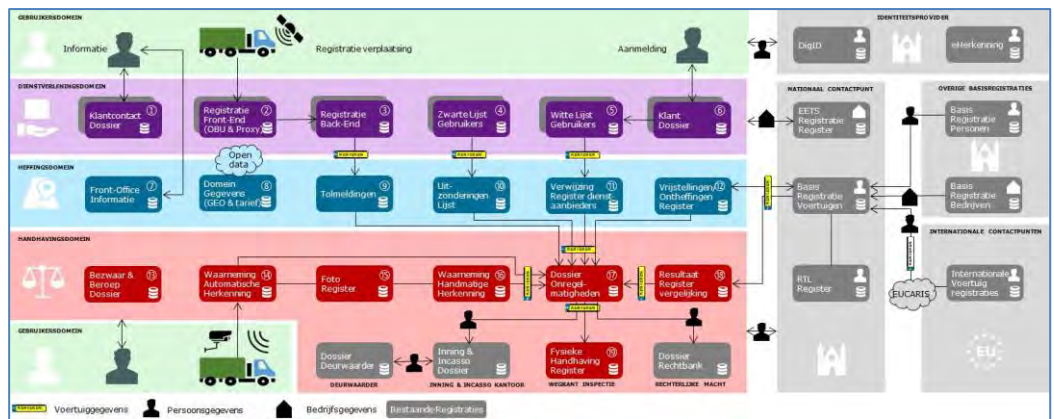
GEBRUIKERSDOMEIN

Informatie

Registratie verplaatsing

Aanmelding

IDENTITEITSPROVIDER

DigID

eHerkenning

DIENSTVERLENINGSDOMEIN

Klantcontact Dossier ①

Registratie Front-End (OBU & Proxy) ②

Registratie Back-End ③

Zwarte Lijst Gebruikers ④

Witte Lijst Gebruikers ⑤

Klant Dossier ⑥

NATIONAAL CONTACTPUNT

EETS Registratie Register

OVERIGE BASISREGISTRATIES

Basis Registratie Personen

Open data

HEFFINGSDOMEIN

Front-Office Informatie ⑦

Domein Gegevens (GEO & tarief) ⑧

Tolmeldingen ⑨

Uitzonderingen Lijst ⑩

Verwijzing Register dienstaanbieders ⑪

Vrijstellingen Ontheffingen Register ⑫

Basis Registratie Voertuigen

Basis Registratie Bedrijven

HANDHAVINGSDOMEIN

INTERNATIONALE CONTACTPUNTEN

Bezwaar & Beroep Dossier ⑬

Waarneming Automatische Herkenning ⑭

Foto Register ⑮

Waarneming Handmatige Herkenning ⑯

Dossier Onregelmatigheden ⑰

Resultaat Register vergelijking ⑱

RTL Register

Internationale Voertuig registraties

EUCARIS

GEBRUIKERSDOMEIN

Dossier Deurwaarder

DEURWAARDER

Inning & Incasso Dossier

INNING & INCASSO KANTOOR

Fysieke Handhaving Register ⑲

WEGRANT INSPECTIE

Dossier Rechtbank

RECHTERLIJKE MACHT

EU

Voertuiggegevens Persoonsgegevens Bedrijfsgegevens Bestaande Registraties